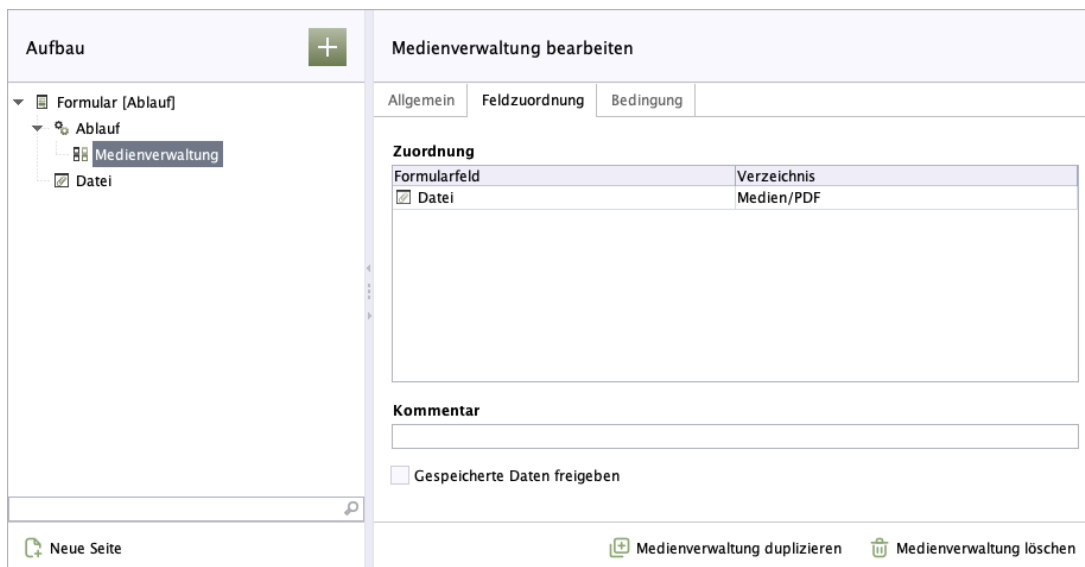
Aufbau

Formular [Ablauf]
Ablauf
Medienverwaltung
Datei

Neue Seite

Medienverwaltung bearbeiten

Allgemein | Feldzuordnung | Bedingung

Zuordnung

| Formularfeld | Verzeichnis |
|---|---|
| Datei | Medien/PDF |

Kommentar

Gespeicherte Daten freigeben

Medienverwaltung duplizieren
Medienverwaltung löschen